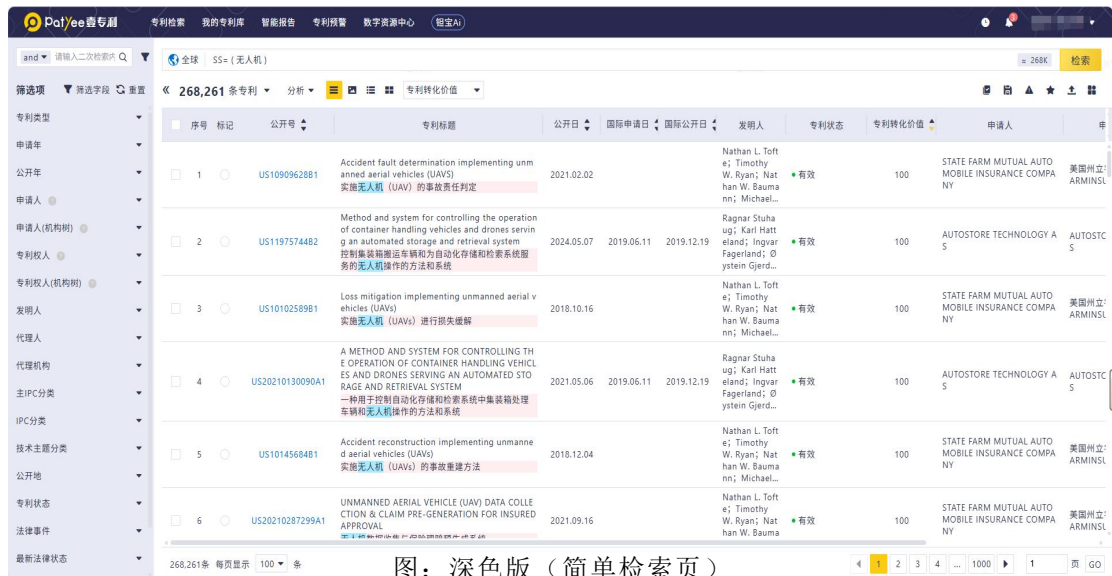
PatYee壹专利 专利检索 我的专利库 智能报告 专利预警 数字资源中心 钽宝Ai

and ▾ 请输入二次检索式 全球 SS=(无人机) ≈ 268K 检索

筛选项 筛选字段 重置

« 268,261 条专利 ▾ 分析 ▾ 专利转化价值 ▾

专利类型
申请年
公开年
申请人
申请人(机构树)
专利权人
专利权人(机构树)
发明人
代理人
代理机构
主IPC分类
IPC分类
技术主题分类
公开地
专利状态
法律事件
最新法律状态

| 序号 | 标记 | 公开号 | 专利标题 | 公开日 | 国际申请日 | 国际公开日 | 发明人 | 专利状态 | 专利转化价值 | 申请人 | 申 |
|---|---|---|---|---|---|---|---|---|---|---|---|
| 1 | | US10909628B1 | Accident fault determination implementing unmanned aerial vehicles (UAVS) 实施无人机（UAV）的事故责任判定 | 2021.02.02 | | | Nathan L. Toft e; Timothy W. Ryan; Nathan W. Baumann; Michael... | • 有效 | 100 | STATE FARM MUTUAL AUTOMOBILE INSURANCE COMPANY | 美国州立ARMINSU |
| 2 | | US11975744B2 | Method and system for controlling the operation of container handling vehicles and drones serving an automated storage and retrieval system 控制集装箱搬运车辆和为自动化存储和检索系统服务的无人机操作的方法和系统 | 2024.05.07 | 2019.06.11 | 2019.12.19 | Ragnar Stuhaug; Karl Hatteland; Ingvar Fagerland; Øystein Gjerd... | • 有效 | 100 | AUTOSTORE TECHNOLOGY AS | AUTOSTC S |
| 3 | | US10102589B1 | Loss mitigation implementing unmanned aerial vehicles (UAVs) 实施无人机（UAVs）进行损失缓解 | 2018.10.16 | | | Nathan L. Toft e; Timothy W. Ryan; Nathan W. Baumann; Michael... | • 有效 | 100 | STATE FARM MUTUAL AUTOMOBILE INSURANCE COMPANY | 美国州立ARMINSU |
| 4 | | US20210130090A1 | A METHOD AND SYSTEM FOR CONTROLLING THE OPERATION OF CONTAINER HANDLING VEHICLES AND DRONES SERVING AN AUTOMATED STORAGE AND RETRIEVAL SYSTEM 一种用于控制自动化存储和检索系统中集装箱处理车辆和无人机操作的方法和系统 | 2021.05.06 | 2019.06.11 | 2019.12.19 | Ragnar Stuhaug; Karl Hatteland; Ingvar Fagerland; Øystein Gjerd... | • 有效 | 100 | AUTOSTORE TECHNOLOGY AS | AUTOSTC S |
| 5 | | US10145684B1 | Accident reconstruction implementing unmanned aerial vehicles (UAVs) 实施无人机（UAVs）的事故重建方法 | 2018.12.04 | | | Nathan L. Toft e; Timothy W. Ryan; Nathan W. Baumann; Michael... | • 有效 | 100 | STATE FARM MUTUAL AUTOMOBILE INSURANCE COMPANY | 美国州立ARMINSU |
| 6 | | US20210287299A1 | UNMANNED AERIAL VEHICLE (UAV) DATA COLLECTION & CLAIM PRE-GENERATION FOR INSURED APPROVAL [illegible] | 2021.09.16 | | | Nathan L. Toft e; Timothy W. Ryan; Nathan W. Bauma | • 有效 | 100 | STATE FARM MUTUAL AUTOMOBILE INSURANCE COMPANY | 美国州立ARMINSU |

268,261条 每页显示 100 ▾ 条

图：深色版（简单检索页）

1 2 3 4 ... 1000 ▸ 1 页 GO